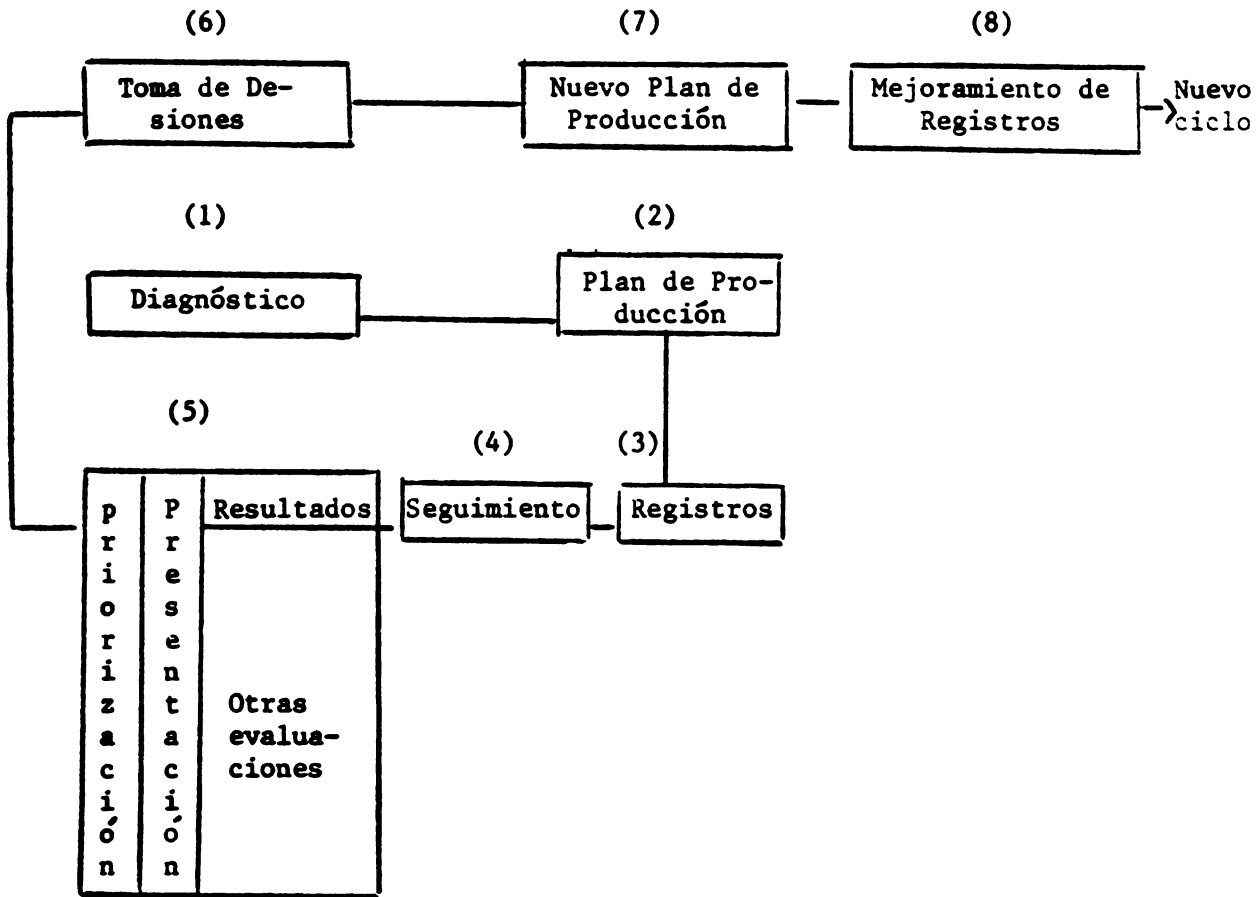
(6)

Toma de Desiones

(7)

Nuevo Plan de Producción

(8)

Mejoramiento de Registros

Nuevo ciclo

(1)

Diagnóstico

(2)

Plan de Producción

(5)

(4)

(3)

priorización

Presentación

Resultados

Otras evaluaciones

Seguimiento

Registros